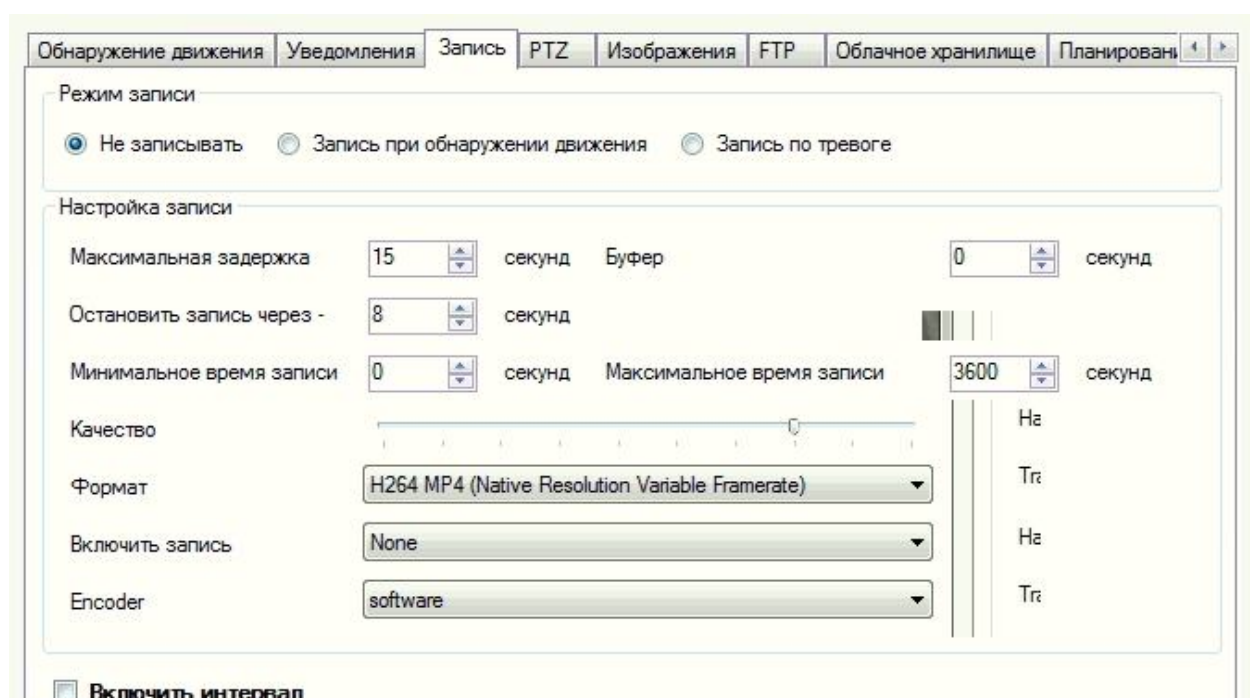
Обнаружение движения | Уведомления | Запись | PTZ | Изображения | FTP | Облачное хранилище | Планировани

Режим записи

Не записывать
Запись при обнаружении движения
Запись по тревоге

Настройка записи

Максимальная задержка 15 секунд Буфер 0 секунд

Остановить запись через - 8 секунд

Минимальное время записи 0 секунд Максимальное время записи 3600 секунд

Качество

Формат H264 MP4 (Native Resolution Variable Framerate)

Включить запись None

Encoder software

Ha
Tra
Ha
Tra

Включить интервал